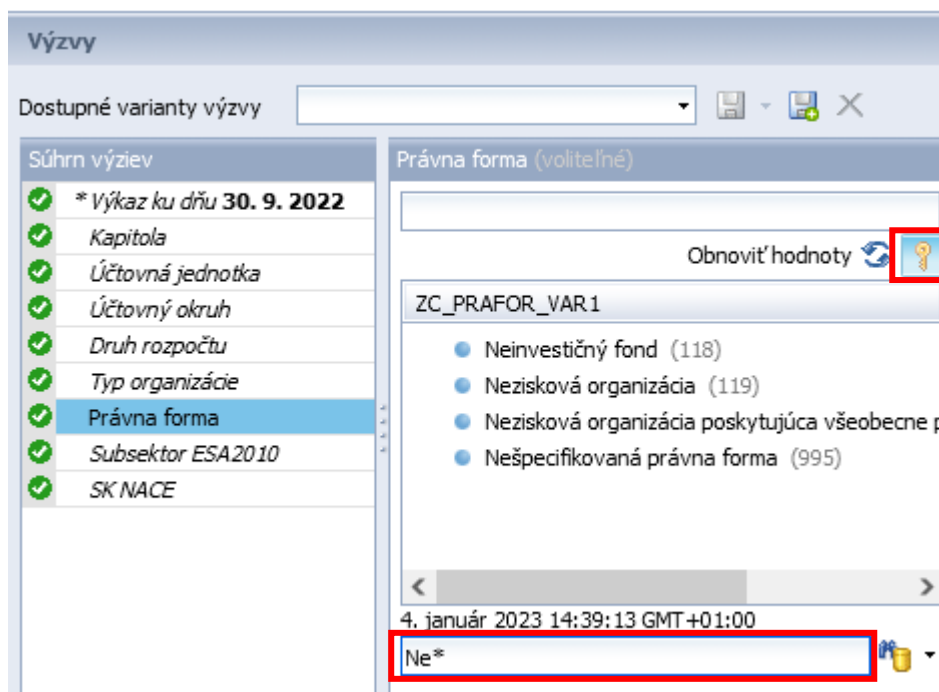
Výzvy

Dostupné varianty výzvy

Súhrn výziev

* Výkaz ku dňu 30. 9. 2022
Kapitola
Účtovná jednotka
Účtovný okruh
Druh rozpočtu
Typ organizácie
Právna forma
Subsektor ESA2010
SK NACE

Právna forma (voliteľné)

Obnoviť hodnoty

ZC_PRAFOR_VAR1

Neinvestičný fond (118)
Nezisková organizácia (119)
Nezisková organizácia poskytujúca všeobecne p
Nešpecifikovaná právna forma (995)

4. január 2023 14:39:13 GMT+01:00

Ne*